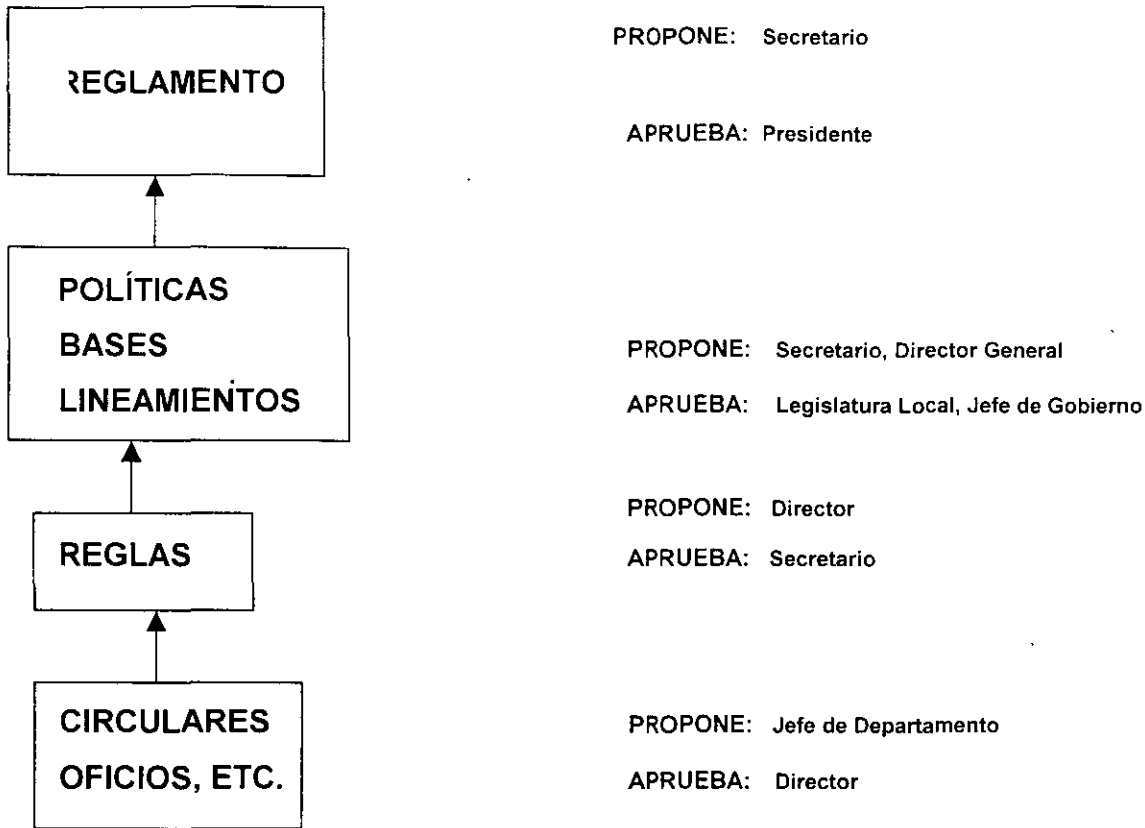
REGLAMENTO

PROPONE: Secretario

APRUEBA: Presidente

POLÍTICAS
BASES
LINEAMIENTOS

PROPONE: Secretario, Director General

APRUEBA: Legislatura Local, Jefe de Gobierno

REGLAS

PROPONE: Director

APRUEBA: Secretario

CIRCULARES
OFICIOS, ETC.

PROPONE: Jefe de Departamento

APRUEBA: Director